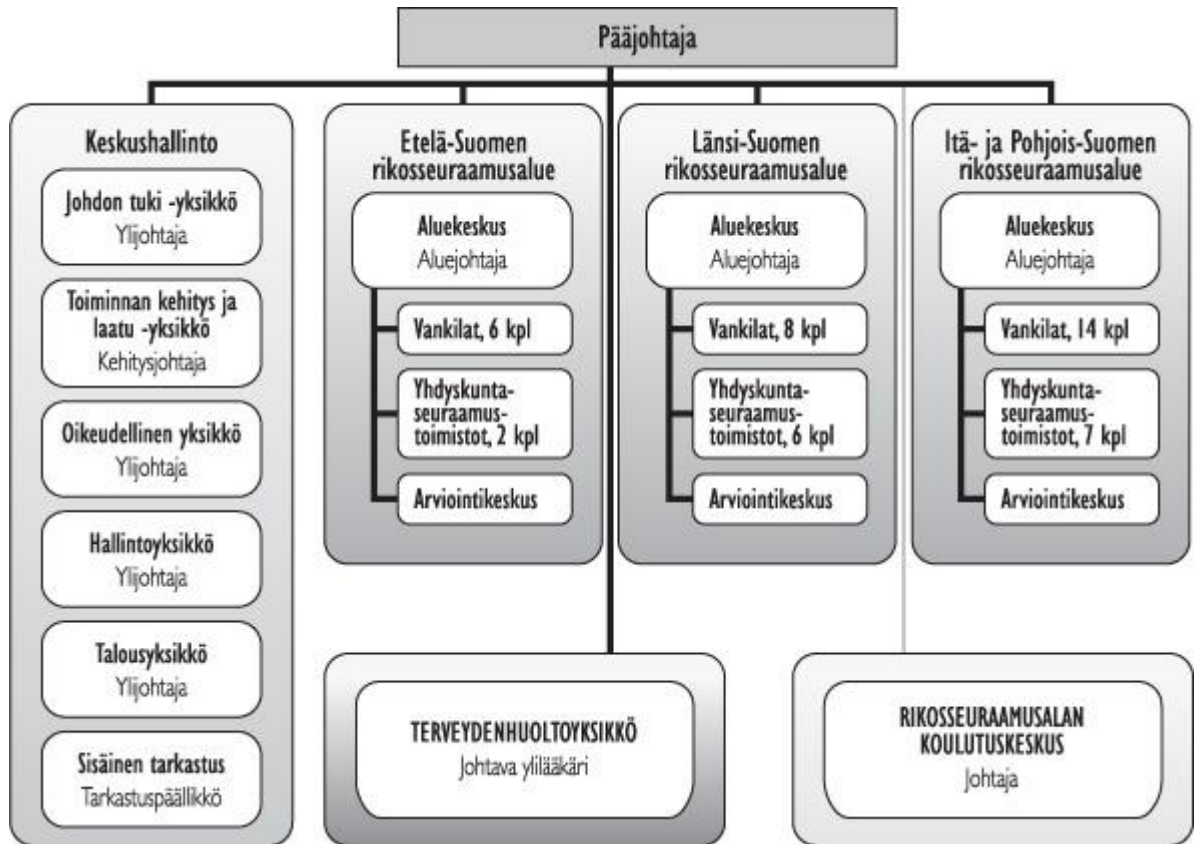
Pääjohtaja

Keskushallinto

Johdon tuki -yksikkö
Ylijohtaja

Toiminnan kehitys ja laatu -yksikkö
Kehitysjohtaja

Oikeudellinen yksikkö
Ylijohtaja

Hallintoyksikkö
Ylijohtaja

Talousyksikkö
Ylijohtaja

Sisäinen tarkastus
Tarkastuspäällikkö

Etelä-Suomen rikosseuraamusalue

Aluekeskus
Aluejohtaja

Vankilat, 6 kpl

Yhdyskuntaseuraamustoimistot, 2 kpl

Arviointikeskus

Länsi-Suomen rikosseuraamusalue

Aluekeskus
Aluejohtaja

Vankilat, 8 kpl

Yhdyskuntaseuraamustoimistot, 6 kpl

Arviointikeskus

Itä- ja Pohjois-Suomen rikosseuraamusalue

Aluekeskus
Aluejohtaja

Vankilat, 14 kpl

Yhdyskuntaseuraamustoimistot, 7 kpl

Arviointikeskus

TERVEYDENHUOLTOYKSIKKÖ
Johtava ylilääkäri

RIKOSSEURAAMUSALAN KOULUTUSKESKUS
Johtaja